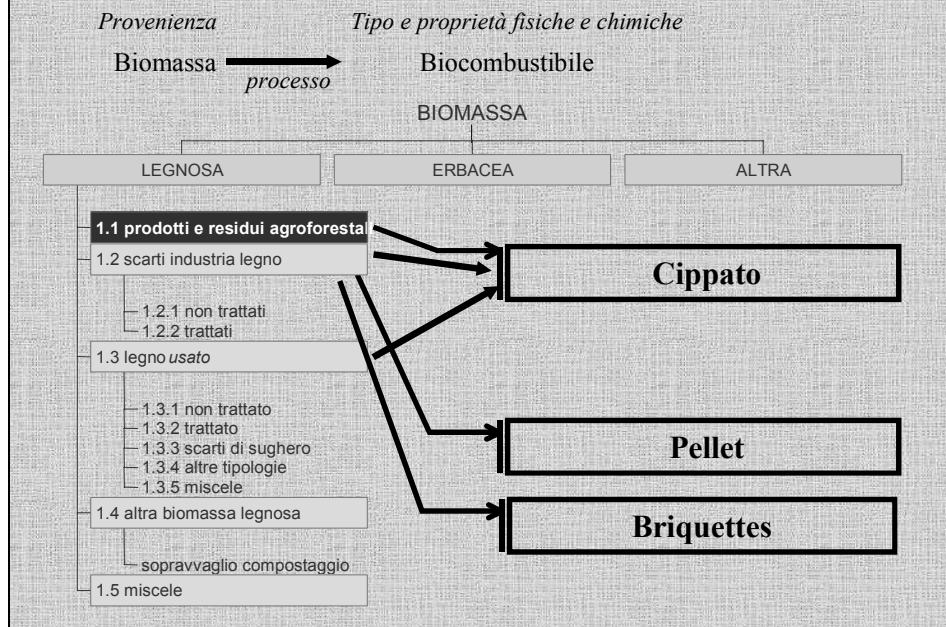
Provenienza

Tipo e proprietà fisiche e chimiche

Biomassa

processo

Biocombustibile

BIOMASSA

LEGNOSA

ERBACEA

ALTRA

1.1 prodotti e residui agroforestal

1.2 scarti industria legno

1.2.1 non trattati
1.2.2 trattati

1.3 legno usato

1.3.1 non trattato
1.3.2 trattato
1.3.3 scarti di sughero
1.3.4 altre tipologie
1.3.5 miscele

1.4 altra biomassa legnosa

sopravvaglio compostaggio

1.5 miscele

Cippato

Pellet

Briquettes